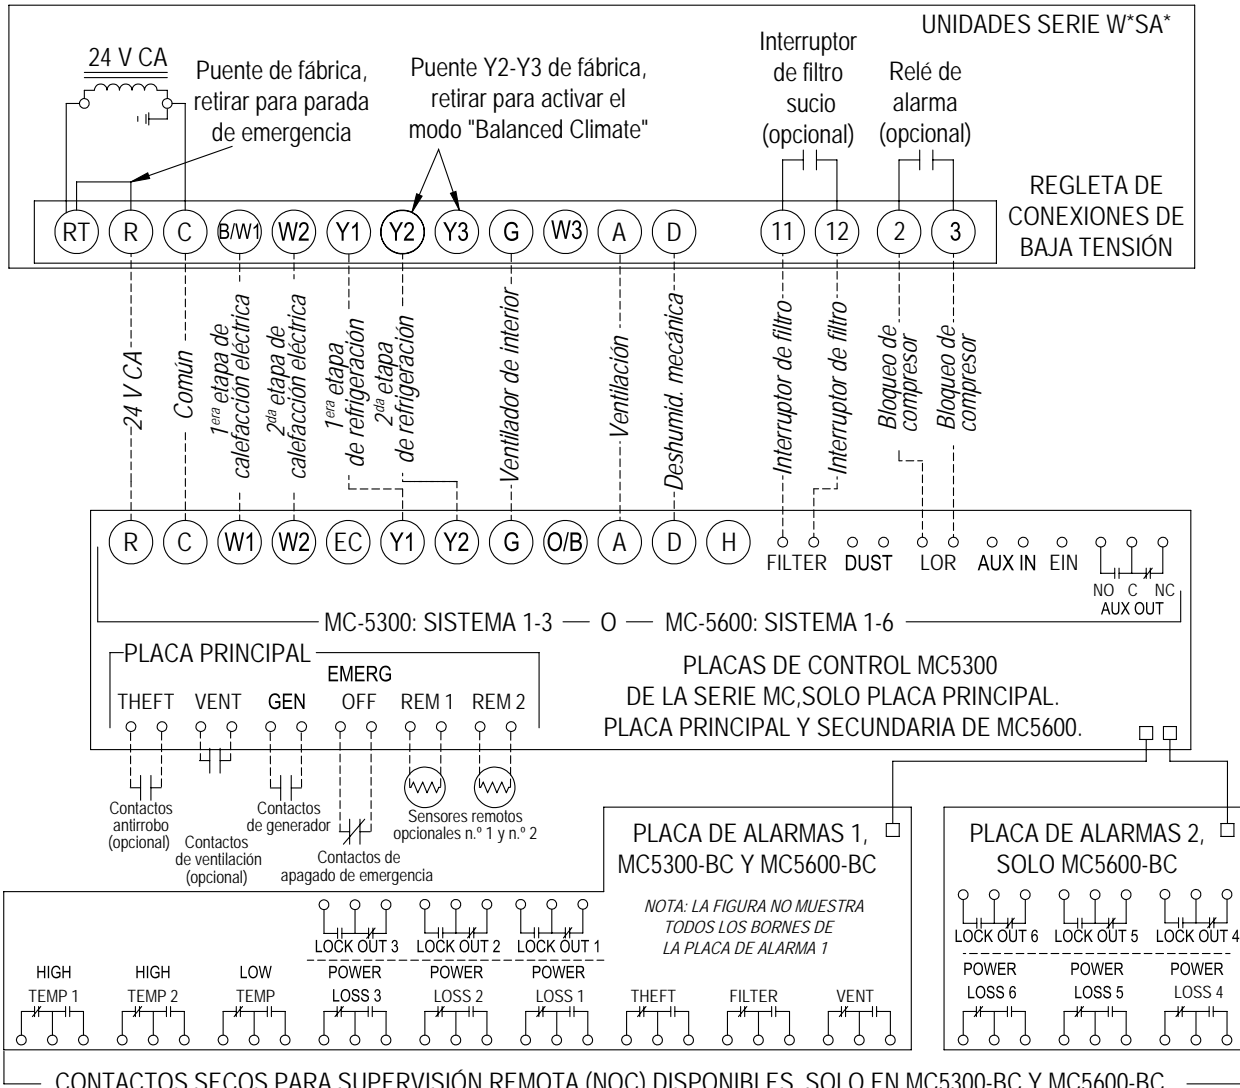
UNIDADES SERIE W*SA*

24 V CA

Puente de fábrica, retirar para parada de emergencia

Puente Y2-Y3 de fábrica, retirar para activar el modo "Balanced Climate"

Interruptor de filtro sucio (opcional)

Relé de alarma (opcional)

REGLETA DE CONEXIONES DE BAJA TENSIÓN

RT R C B/W1 W2 Y1 Y2 Y3 G W3 A D 11 12 2 3

24 V CA
Común
$1^{era}$ etapa de calefacción eléctrica
$2^{da}$ etapa de calefacción eléctrica
$1^{era}$ etapa de refrigeración
$2^{da}$ etapa de refrigeración
Ventilador de interior
Ventilación
Deshumid. mecánica
Interruptor de filtro
Interruptor de filtro
Bloqueo de compresor
Bloqueo de compresor

R C W1 W2 EC Y1 Y2 G O/B A D H FILTER DUST LOR AUX IN EIN NO C NC AUX OUT

MC-5300: SISTEMA 1-3 — O — MC-5600: SISTEMA 1-6

PLACA PRINCIPAL

THEFT VENT GEN EMERG OFF REM 1 REM 2

PLACAS DE CONTROL MC5300 DE LA SERIE MC,SOLO PLACA PRINCIPAL. PLACA PRINCIPAL Y SECUNDARIA DE MC5600.

Contactos antirrobo (opcional)
Contactos de ventilación (opcional)
Contactos de generador
Contactos de apagado de emergencia
Sensores remotos opcionales n.º 1 y n.º 2

PLACA DE ALARMAS 1, MC5300-BC Y MC5600-BC

NOTA: LA FIGURA NO MUESTRA TODOS LOS BORNES DE LA PLACA DE ALARMA 1

LOCK OUT 3 LOCK OUT 2 LOCK OUT 1

HIGH TEMP 1 HIGH TEMP 2 LOW TEMP POWER LOSS 3 POWER LOSS 2 POWER LOSS 1 THEFT FILTER VENT

PLACA DE ALARMAS 2, SOLO MC5600-BC

LOCK OUT 6 LOCK OUT 5 LOCK OUT 4

POWER LOSS 6 POWER LOSS 5 POWER LOSS 4

CONTACTOS SECOS PARA SUPERVISIÓN REMOTA (NOC) DISPONIBLES, SOLO EN MC5300-BC Y MC5600-BC